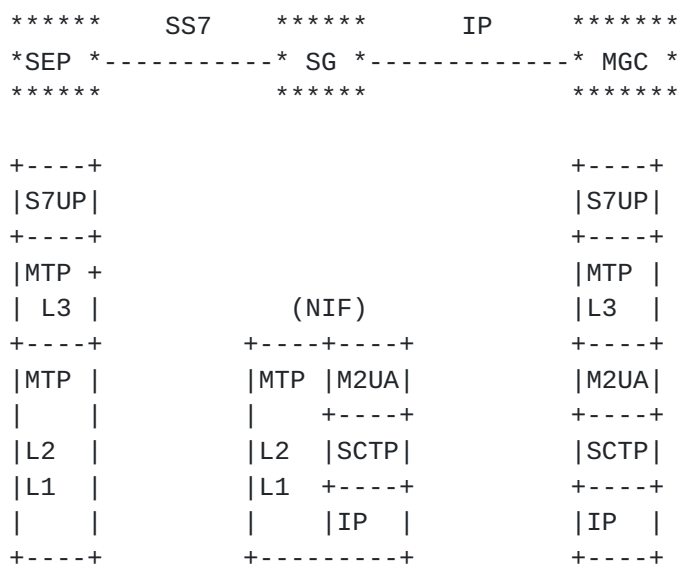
```
******    SS7    ******      IP      *******
*SEP *-----------* SG *-------------* MGC *
******           ******              *******

+----+                               +----+
|S7UP|                               |S7UP|
+----+                               +----+
|MTP +                               |MTP |
| L3 |             (NIF)             |L3  |
+----+          +----+----+          +----+
|MTP |          |MTP |M2UA|          |M2UA|
|    |          |    +----+          +----+
|L2  |          |L2  |SCTP|          |SCTP|
|L1  |          |L1  +----+          +----+
|    |          |    |IP  |          |IP  |
+----+          +---------+          +----+
```